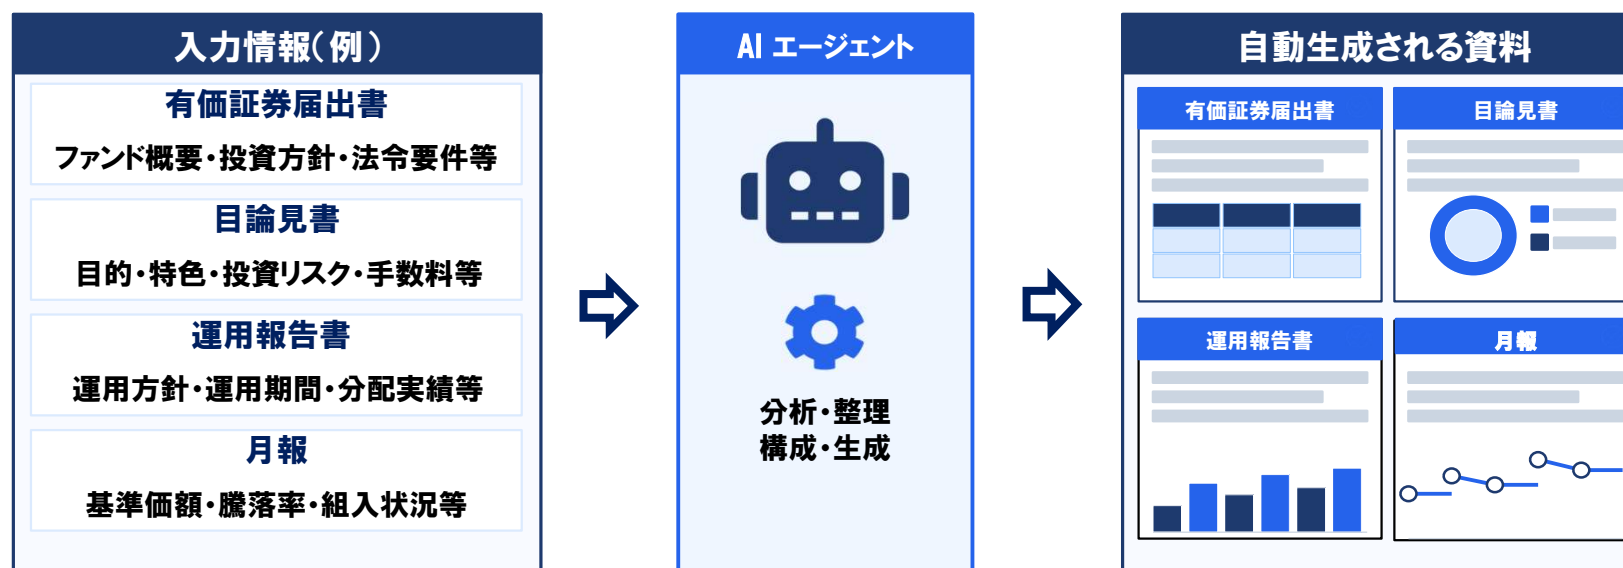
入力情報(例)

有価証券届出書

ファンド概要・投資方針・法令要件等

目論見書

目的・特色・投資リスク・手数料等

運用報告書

運用方針・運用期間・分配実績等

月報

基準価額・騰落率・組入状況等

AI エージェント

分析・整理
構成・生成

自動生成される資料

有価証券届出書

目論見書

運用報告書

月報